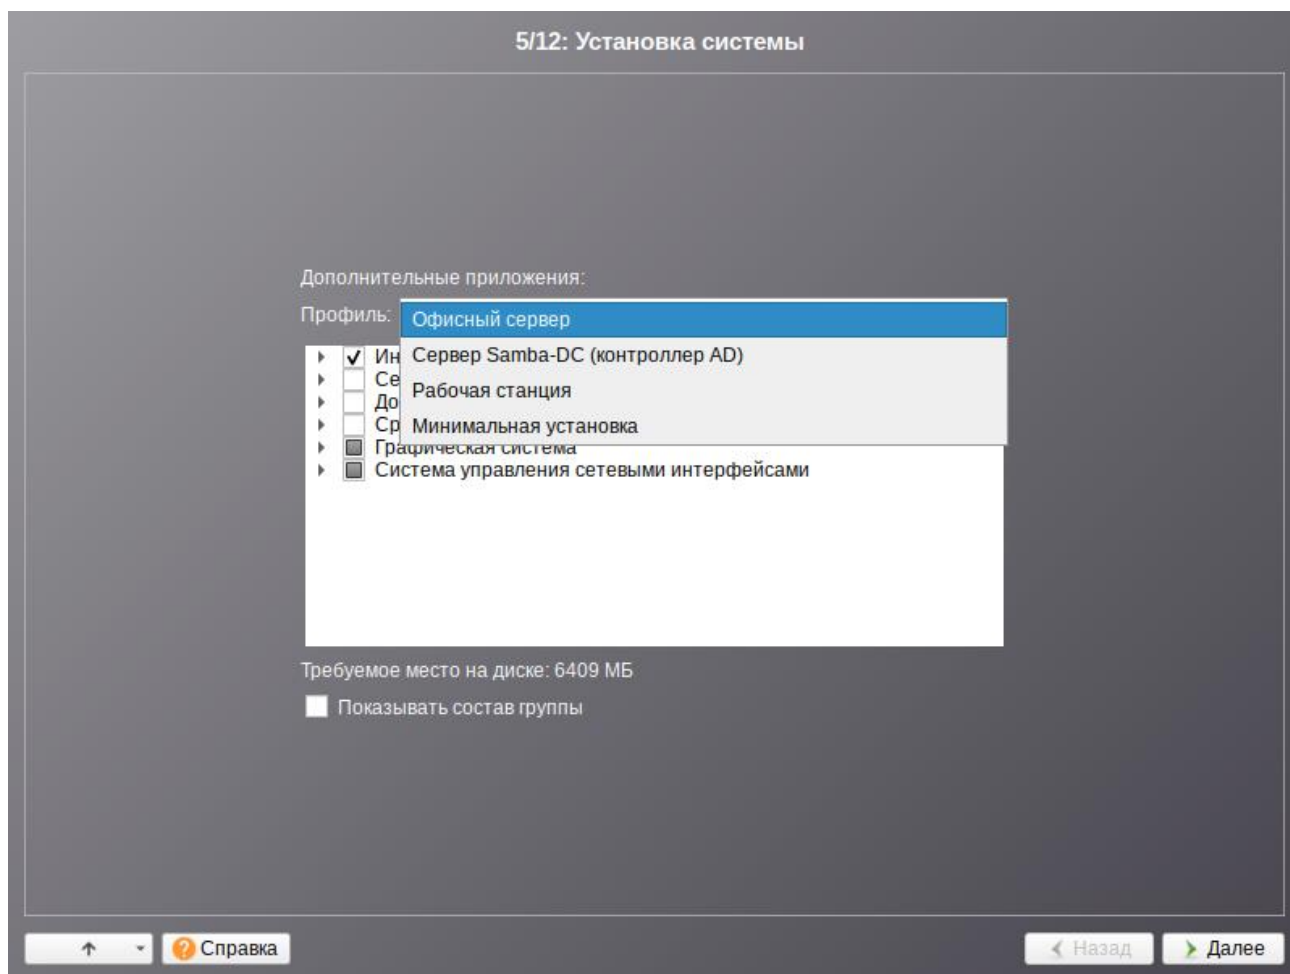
5/12: Установка системы

Дополнительные приложения:

Профиль:

Офисный сервер
Сервер Samba-DC (контроллер AD)
Рабочая станция
Минимальная установка

Ин
Се
До
Ср
Графическая система
Система управления сетевыми интерфейсами

Требуемое место на диске: 6409 МБ

Показывать состав группы

Справка

Назад

Далее